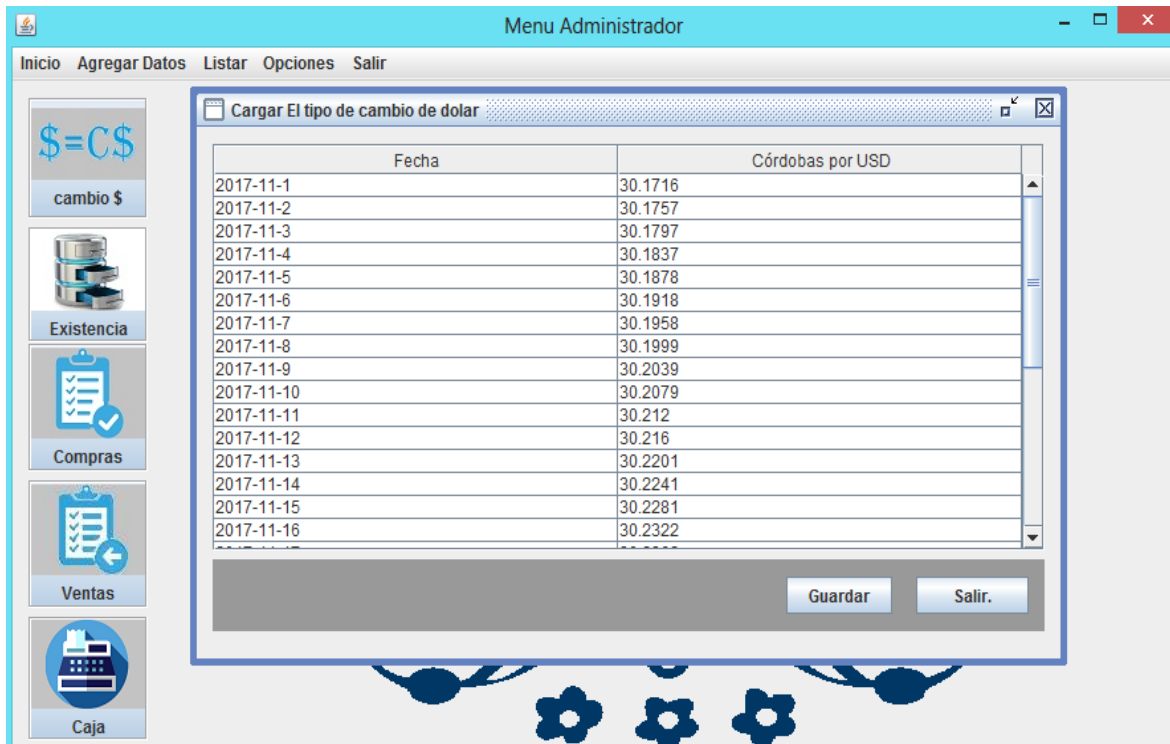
Menu Administrador

Inicio Agregar Datos Listar Opciones Salir

$\$=C\$$

cambio $

Existencia

Compras

Ventas

Caja

Cargar El tipo de cambio de dolar

| Fecha | Córdobas por USD |
|---|---|
| 2017-11-1 | 30.1716 |
| 2017-11-2 | 30.1757 |
| 2017-11-3 | 30.1797 |
| 2017-11-4 | 30.1837 |
| 2017-11-5 | 30.1878 |
| 2017-11-6 | 30.1918 |
| 2017-11-7 | 30.1958 |
| 2017-11-8 | 30.1999 |
| 2017-11-9 | 30.2039 |
| 2017-11-10 | 30.2079 |
| 2017-11-11 | 30.212 |
| 2017-11-12 | 30.216 |
| 2017-11-13 | 30.2201 |
| 2017-11-14 | 30.2241 |
| 2017-11-15 | 30.2281 |
| 2017-11-16 | 30.2322 |
| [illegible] | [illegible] |

Guardar Salir.